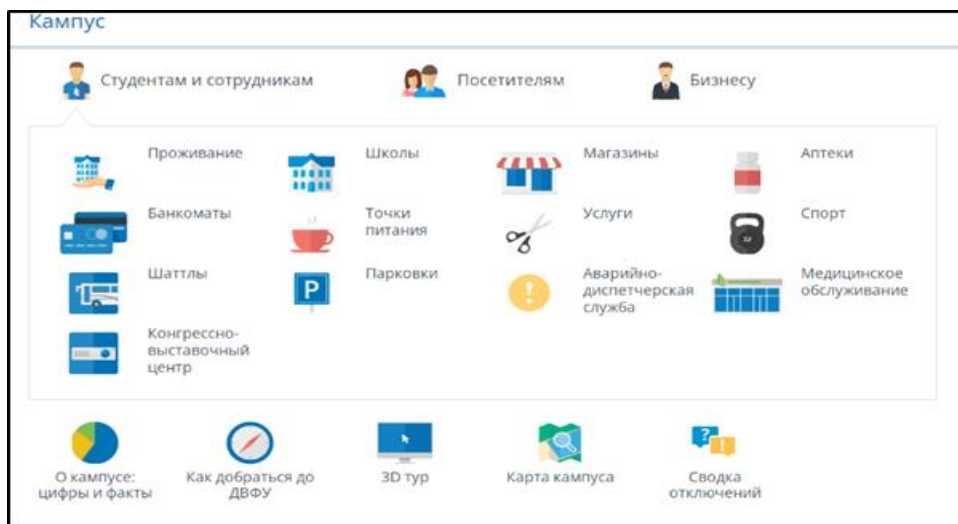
Кампус

Студентам и сотрудникам

Посетителям

Бизнесу

Проживание

Школы

Магазины

Аптеки

Банкоматы

Точки питания

Услуги

Спорт

Шаттлы

Парковки

Аварийно-диспетчерская служба

Медицинское обслуживание

Конгрессно-выставочный центр

О кампусе: цифры и факты

Как добраться до ДВФУ

3D тур

Карта кампуса

Сводка отключений